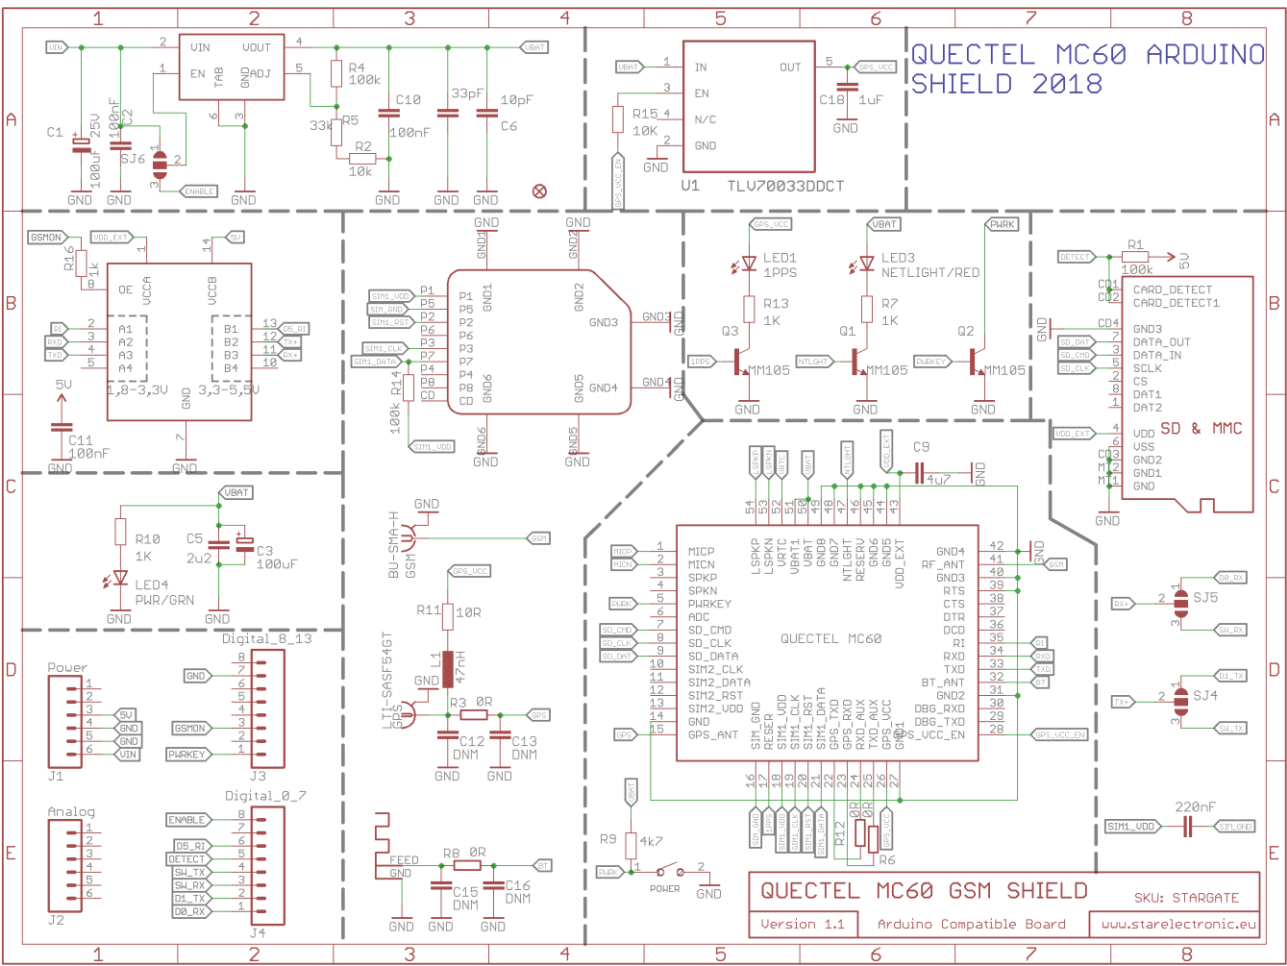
1 2 3 4 5 6 7 8

QUECTEL MC60 ARDUINO SHIELD 2018

VIN 2 VIN VOUT 4 VBAT
1 EN TAB GND ADJ 5
6 3
R4 100k
C10 100nF
33pF
10pF C6
33k R5
R2 10k
C1 25V 100uF
C2 100nF
SJ6 1 2 3
ENABLE
GND GND GND GND GND GND

VBAT 1 IN OUT 5 GPS_VCC
3 EN
R15 10K 4 N/C C18 1uF
2 GND GND
GND
GPS_VCC_EN
U1 TLV70033DDCT

GSMON VDD_EXT 1 14 5V
R16 1k 8 OE VCCA VCCB
RI 2 A1 B1 13 D5_RI
RXD 3 A2 B2 12 TX+
TXD 4 A3 B3 11 RX+
5 A4 B4 10
5V
1,8-3,3V 3,3-5,5V
GND 7
C11 100nF
GND GND

GND GND
GND1 GND2
SIM1_VDD P1 P1 GND1 GND2
SIM_GND P5 P5
SIM1_RST P2 P2 GND3 GND3
P6 P6
SIM1_CLK P3 P3
SIM1_DATA P7 P7
R14 100k P4 P4 GND6 GND5 GND4 GND4
P8 P8
CD CD
SIM1_VDD
GND6 GND5
GND GND

GPS_VCC VBAT PWRK
LED1 1PPS LED3 NETLIGHT/RED
R13 1K R7 1K
Q3 Q1 Q2
1PPS MM105 NTLIGHT MM105 PWRKEY MM105
GND GND GND

DETECT R1 100k 5V
CD1 CARD_DETECT
CD2 CARD_DETECT1
GND CD4 GND3
SD_DAT 7 DATA_OUT
SD_CMD 3 DATA_IN
SD_CLK 5 SCLK
2 CS
8 DAT1
1 DAT2
VDD_EXT 4 VDD SD & MMC
6 VSS
CD3 GND2
MT2 GND1
MT1 GND
GND

VBAT
R10 1K
C5 2u2
C3 100uF
LED4 PWR/GRN
GND GND

GND
BU-SMA-H GSM GSM

GPS_VCC
R11 10R
LTI-SASF54GT
L1 47nH
GND
GPS R3 0R GPS
C12 DNM C13 DNM
GND GND

C9
4u7 GND
LSPKP LSPKN VRTC VBAT1 NTLIGHT VDD_EXT
54 53 52 51 50 49 48 47 46 45 44 43
LSPKP LSPKN VRTC VBAT1 GND8 GND7 NTLIGHT RESERV GND6 GND5 VDD_EXT
MICP 1 MICP GND4 42 GND
MICN 2 MICN RF_ANT 41 GSM
3 SPKP GND3 40
4 SPKN RTS 39
PWRK 5 PWRKEY CTS 38
6 ADC DTR 37
SD_CMD 7 SD_CMD DCD 36
SD_CLK 8 SD_CLK RI 35 RI
SD_DAT 9 SD_DATA QUECTEL MC60 RXD 34 RXD
10 SIM2_CLK TXD 33 TXD
11 SIM2_DATA BT_ANT 32 BT
12 SIM2_RST GND2 31
13 SIM2_VDD DBG_RXD 30
14 GND DBG_TXD 29
GPS 15 GPS_ANT GPS_VCC_EN 28 GPS_VCC_EN
SIM_GND RESER SIM1_VDD SIM1_CLK SIM1_RST SIM1_DATA GPS_TXD GPS_RXD RXD_AUX TXD_AUX GPS_VCC GPS_GND1
16 17 18 19 20 21 22 23 24 25 26 27
SIM_GND GPS SIM1_VDD SIM1_CLK SIM1_RST SIM1_DATA R12 0R 0R R6 GPS_VCC

D0_RX RX+ 2 SJ5 1 3 SW_RX
D1_TX TX+ 2 SJ4 1 3 SW_TX

Power
1 2 3 4 5V 5 GND 6 GND VIN
J1
Digital_8_13
8 GND 7 6 5 4 GSMON 3 2 PWRKEY 1
J3

Analog
1 2 3 4 5 6
J2
Digital_0_7
ENABLE 8 7 D5_RI 6 DETECT 5 SW_TX 4 SW_RX 3 D1_TX 2 D0_RX 1
J4

FEED GND R8 0R ST
C15 DNM C16 DNM
GND GND GND

VBAT
R9 4k7
PWRK 1 2 POWER GND

220nF
SIM1_VDD SIM_GND

QUECTEL MC60 GSM SHIELD SKU: STARGATE
Version 1.1 Arduino Compatible Board www.starelectronic.eu

A B C D E